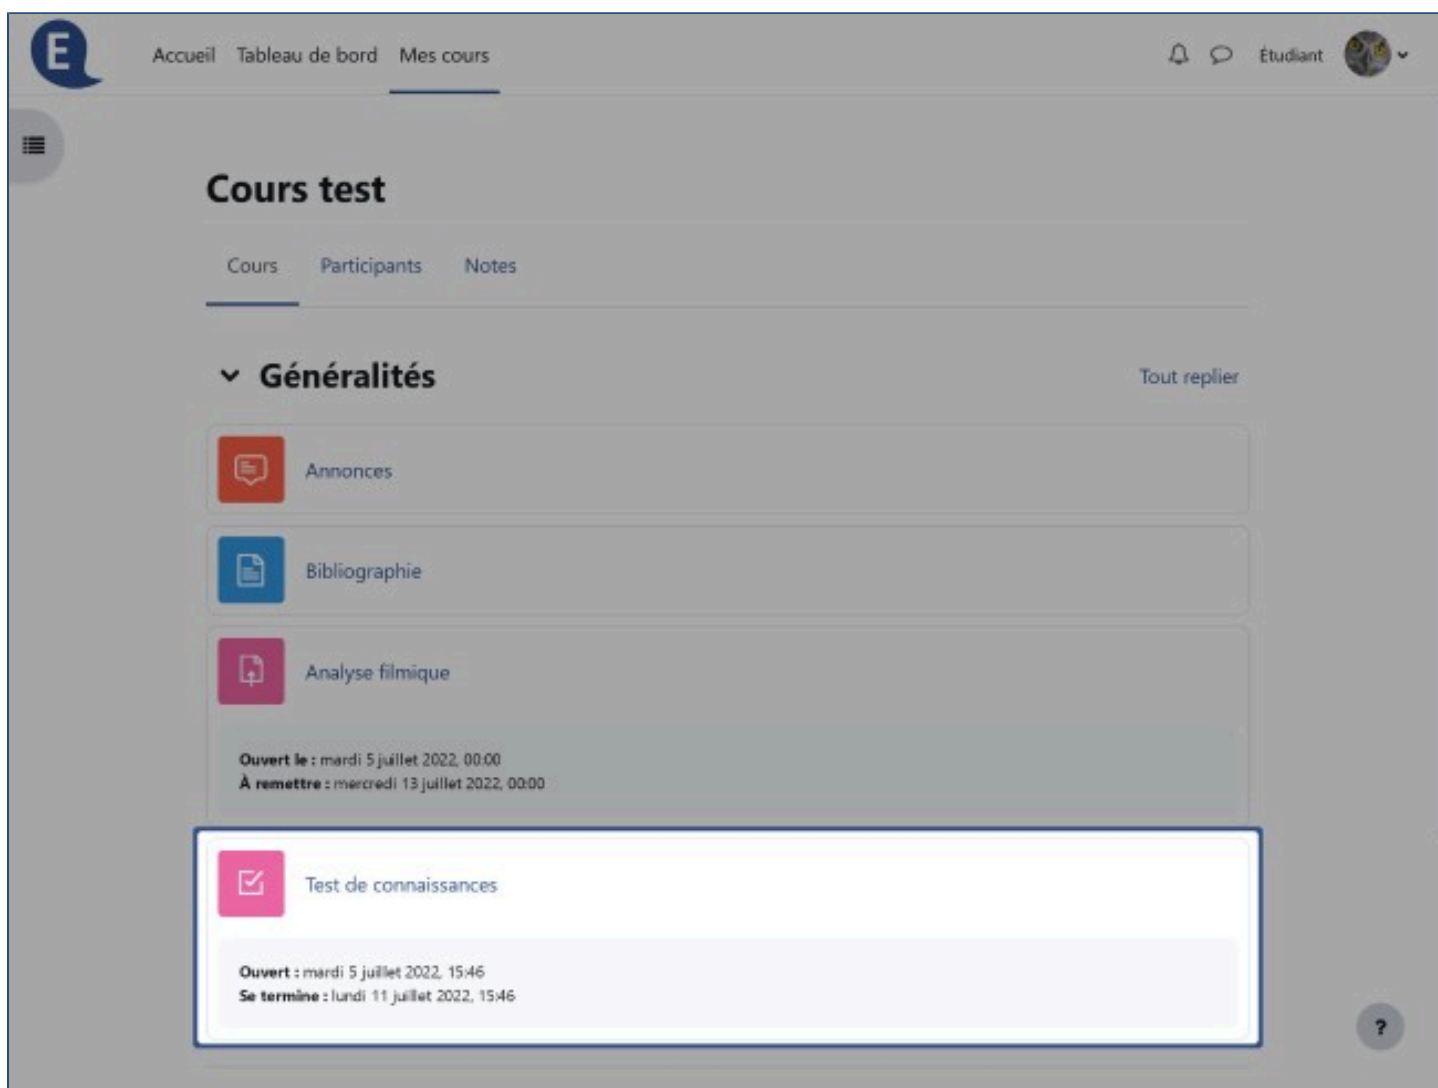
E

Accueil Tableau de bord Mes cours

Étudiant

Cours test

Cours Participants Notes

Généralités

Tout replier

Annonces

Bibliographie

Analyse filmique

**Ouvert le :** mardi 5 juillet 2022, 00:00
**À remettre :** mercredi 13 juillet 2022, 00:00

Test de connaissances

**Ouvert :** mardi 5 juillet 2022, 15:46
**Se termine :** lundi 11 juillet 2022, 15:46

?